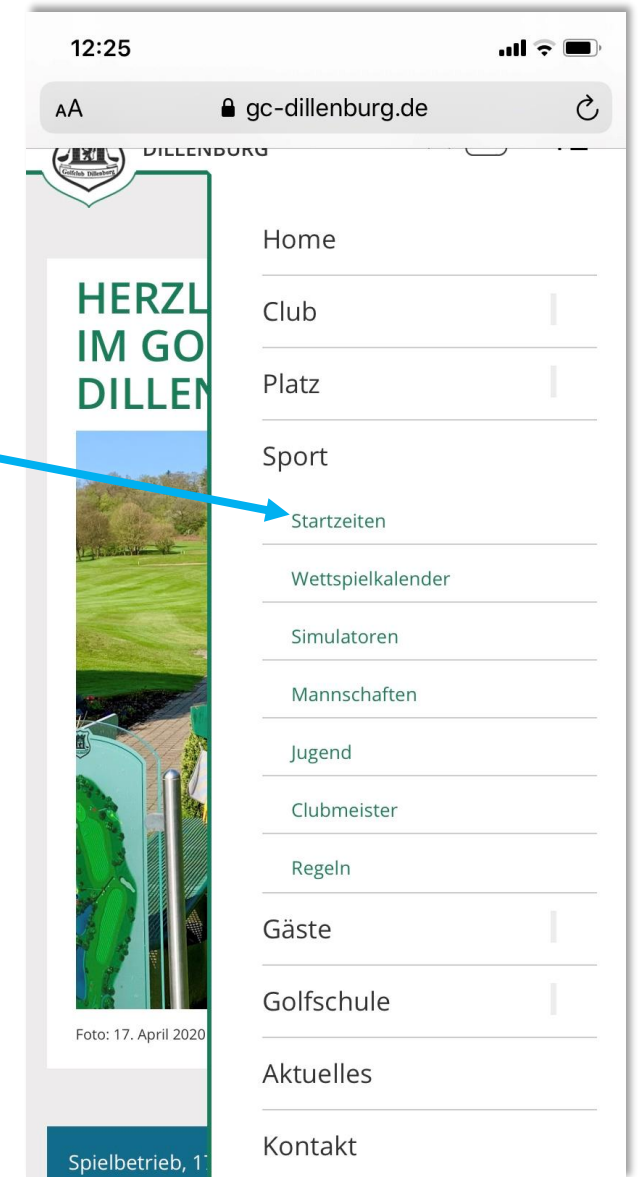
12:25

AA gc-dillenburg.de

Golfclub Dillenburg

DILLENBURG

HERZL
IM GO
DILLEN

Foto: 17. April 2020

Spielbetrieb, 1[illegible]

Home

Club

Platz

Sport

Startzeiten

Wettspielkalender

Simulatoren

Mannschaften

Jugend

Clubmeister

Regeln

Gäste

Golfschule

Aktuelles

Kontakt